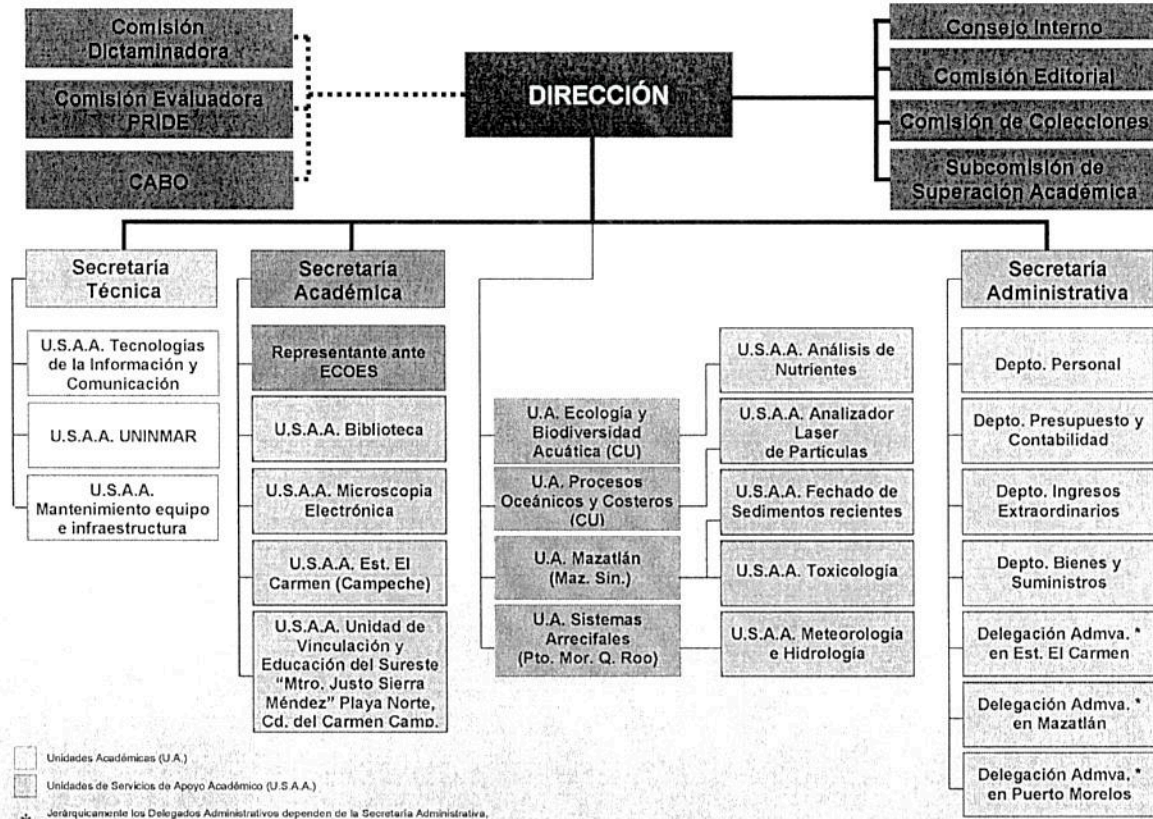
Comisión Dictaminadora

Comisión Evaluadora PRIDE

CABO

DIRECCIÓN

Consejo Interno

Comisión Editorial

Comisión de Colecciones

Subcomisión de Superación Académica

Secretaría Técnica

U.S.A.A. Tecnologías de la Información y Comunicación

U.S.A.A. UNINMAR

U.S.A.A. Mantenimiento equipo e infraestructura

Secretaría Académica

Representante ante ECOES

U.S.A.A. Biblioteca

U.S.A.A. Microscopia Electrónica

U.S.A.A. Est. El Carmen (Campeche)

U.S.A.A. Unidad de Vinculación y Educación del Sureste "Mtro. Justo Sierra Méndez" Playa Norte, Cd. del Carmen Camp.

U.A. Ecología y Biodiversidad Acuática (CU)

U.A. Procesos Oceánicos y Costeros (CU)

U.A. Mazatlán (Maz. Sin.)

U.A. Sistemas Arrecifales (Pto. Mor. Q. Roo)

U.S.A.A. Análisis de Nutrientes

U.S.A.A. Analizador Laser de Partículas

U.S.A.A. Fechado de Sedimentos recientes

U.S.A.A. Toxicología

U.S.A.A. Meteorología e Hidrología

Secretaría Administrativa

Depto. Personal

Depto. Presupuesto y Contabilidad

Depto. Ingresos Extraordinarios

Depto. Bienes y Suministros

Delegación Admva. * en Est. El Carmen

Delegación Admva. * en Mazatlán

Delegación Admva. * en Puerto Morelos

Unidades Académicas (U.A.)

Unidades de Servicios de Apoyo Académico (U.S.A.A.)

* Jerárquicamente los Delegados Administrativos dependen de la Secretaría Administrativa,